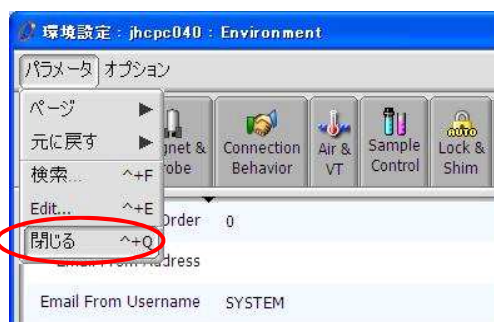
環境設定 : jhcpc040 : Environment

パラメータ オプション

ページ ▶
元に戻す ▶
検索... ^+F
Edit... ^+E
閉じる ^+Q

gnet & robe

Connection Behavior

Air & VT

Sample Control

AUTO

Lock & Shim

Order 0

Email From Address

Email From Username SYSTEM